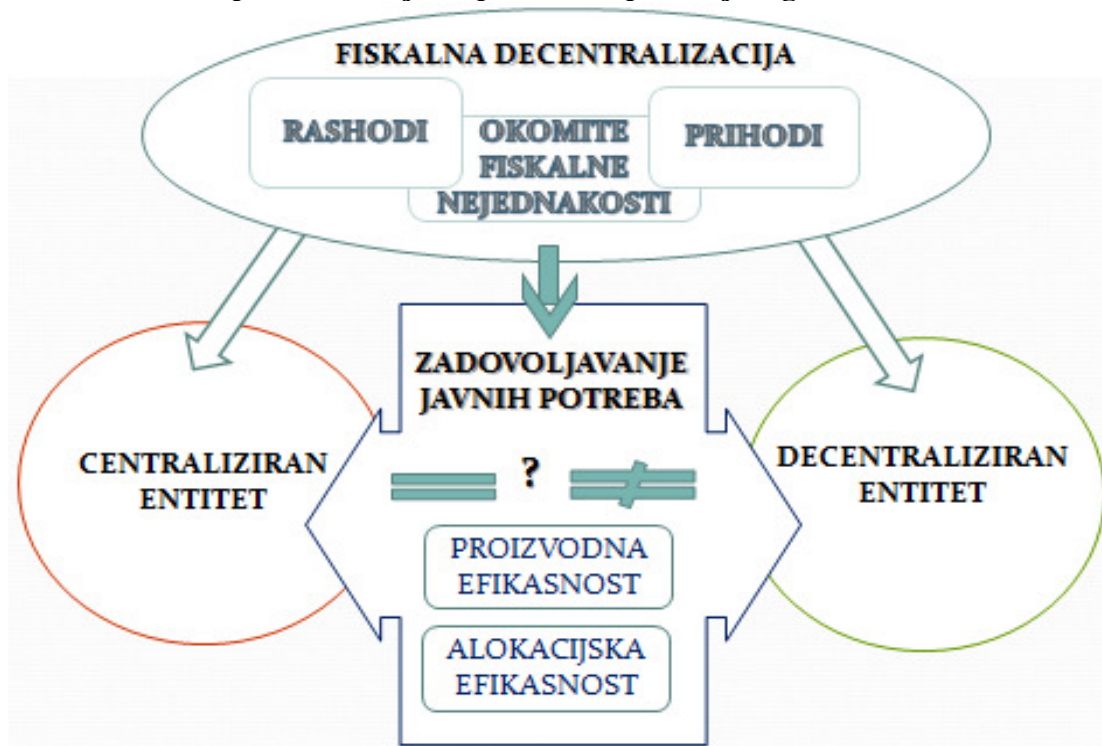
FISKALNA DECENTRALIZACIJA

RASHODI

OKOMITE FISKALNE NEJEDNAKOSTI

PRIHODI

ZADOVOLJAVANJE JAVNIH POTREBA

CENTRALIZIRAN ENTITET

$=$ ? $\neq$

DECENTRALIZIRAN ENTITET

PROIZVODNA EFIKASNOST

ALOKACIJSKA EFIKASNOST